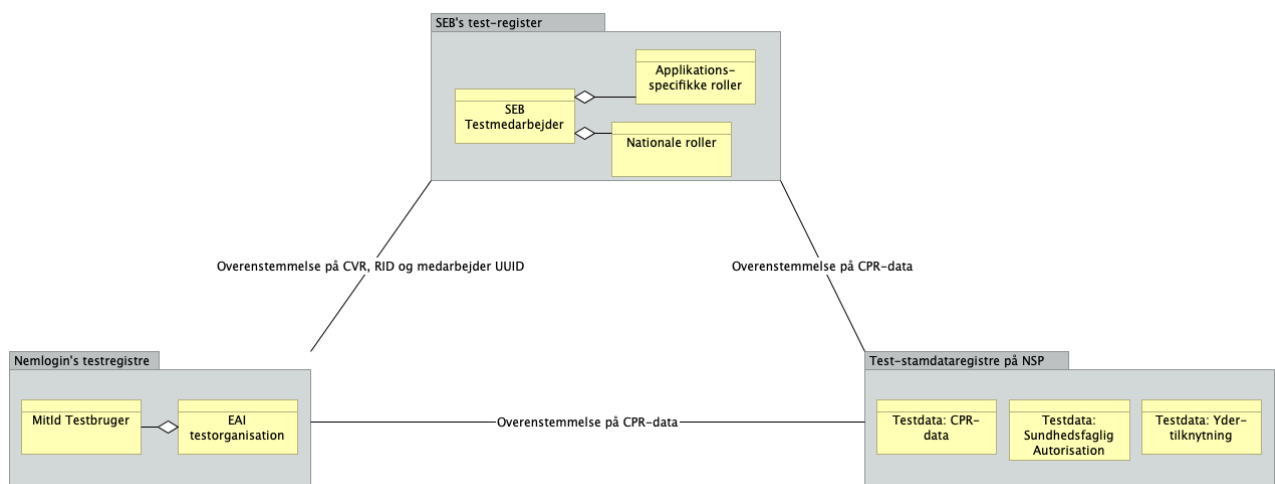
SEB's test-register

Applikations-specifikke roller

SEB Testmedarbejder

Nationale roller

Overenstemmelse på CVR, RID og medarbejder UUID

Overenstemmelse på CPR-data

Nemlogin's testregistre

MitId Testbruger

EAI testorganisation

Overenstemmelse på CPR-data

Test-stamdataregistre på NSP

Testdata: CPR-data

Testdata: Sundhedsfaglig Autorisation

Testdata: Yder-tilknytning